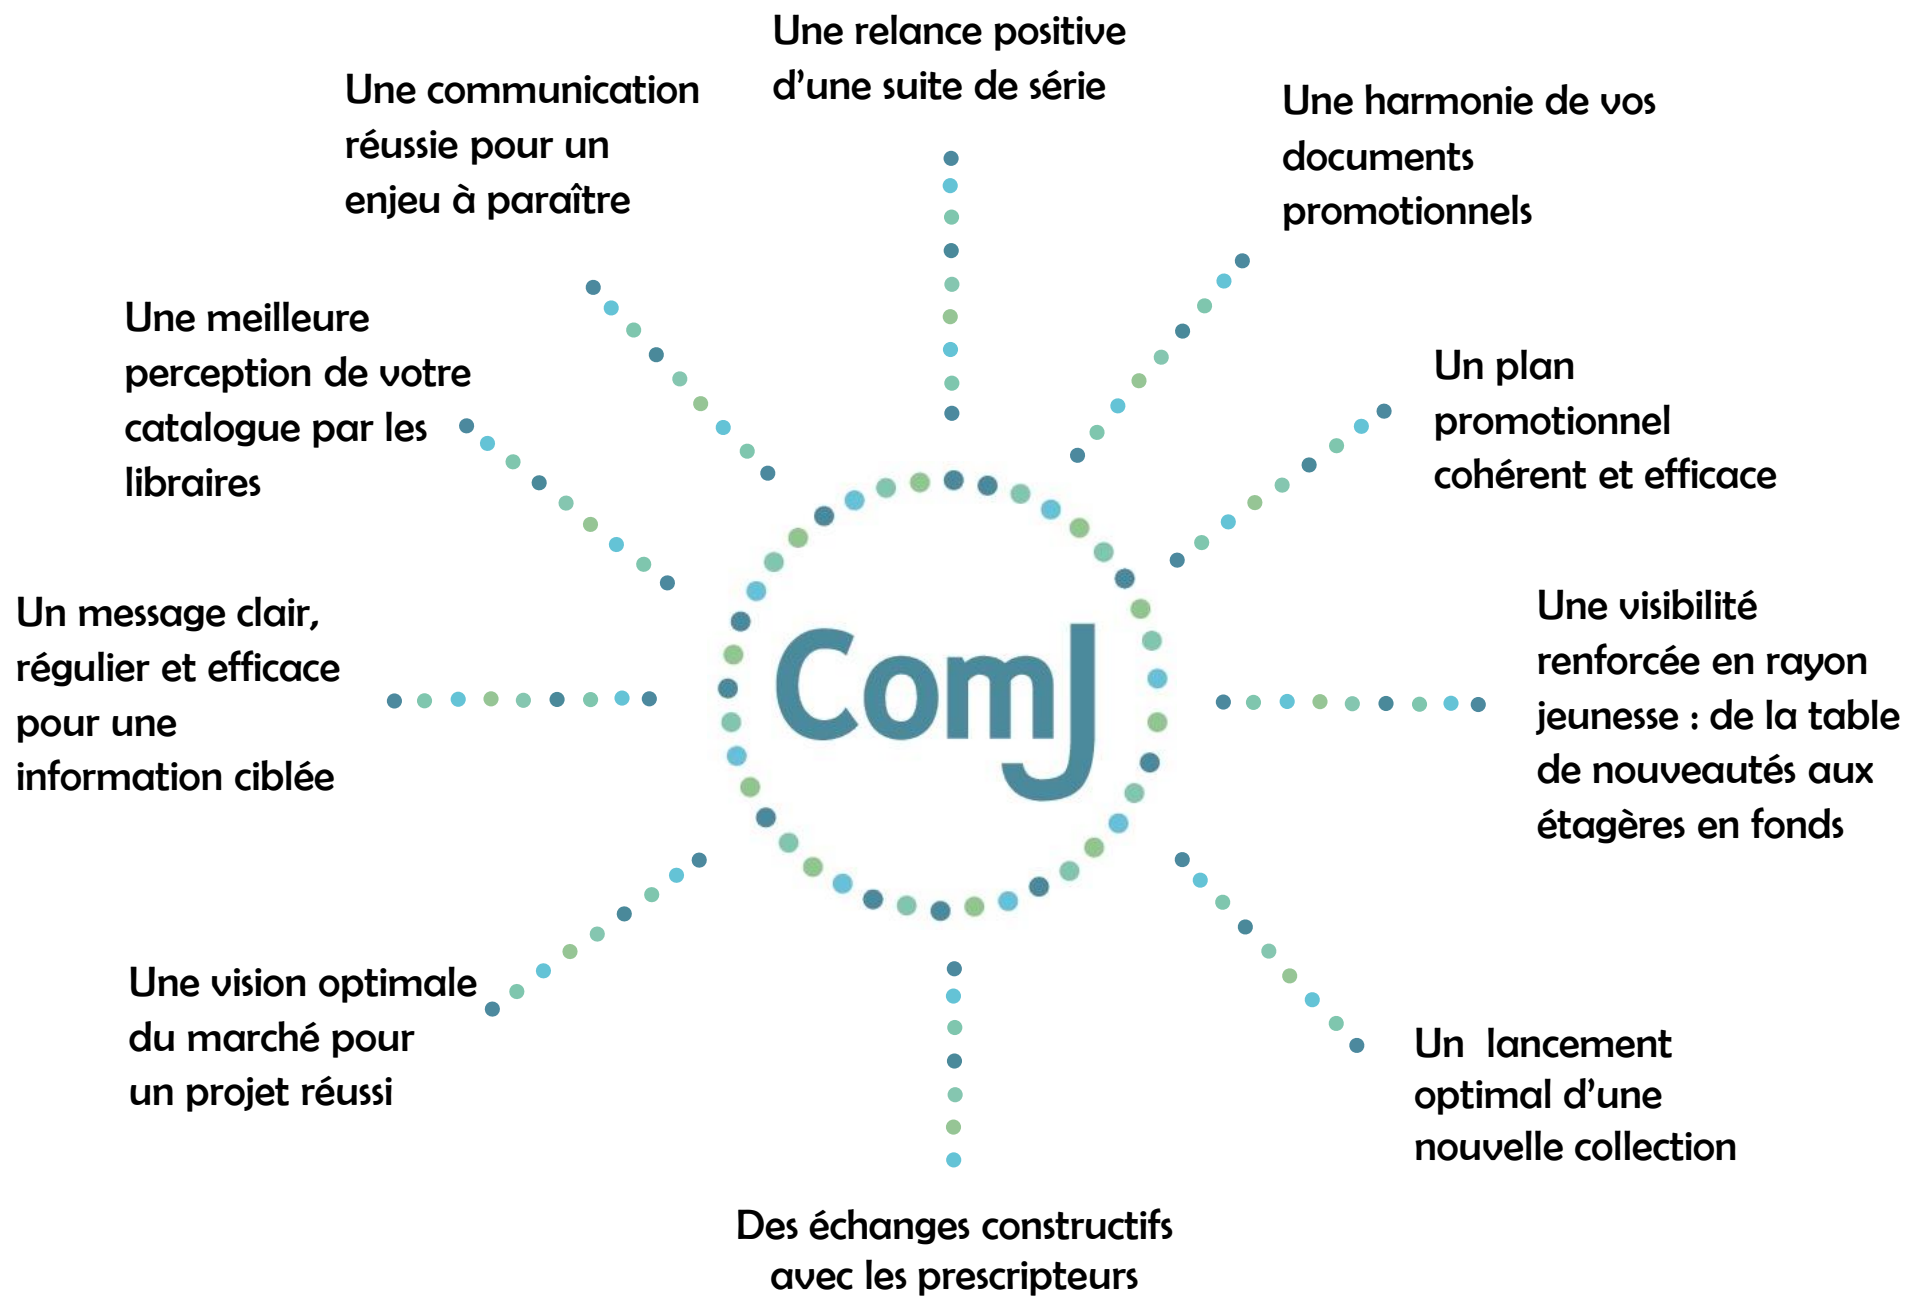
Une relance positive d’une suite de série

Une communication réussie pour un enjeu à paraître

Une harmonie de vos documents promotionnels

Une meilleure perception de votre catalogue par les libraires

Un plan promotionnel cohérent et efficace

ComJ

Un message clair, régulier et efficace pour une information ciblée

Une visibilité renforcée en rayon jeunesse : de la table de nouveautés aux étagères en fonds

Une vision optimale du marché pour un projet réussi

Un lancement optimal d’une nouvelle collection

Des échanges constructifs avec les prescripteurs